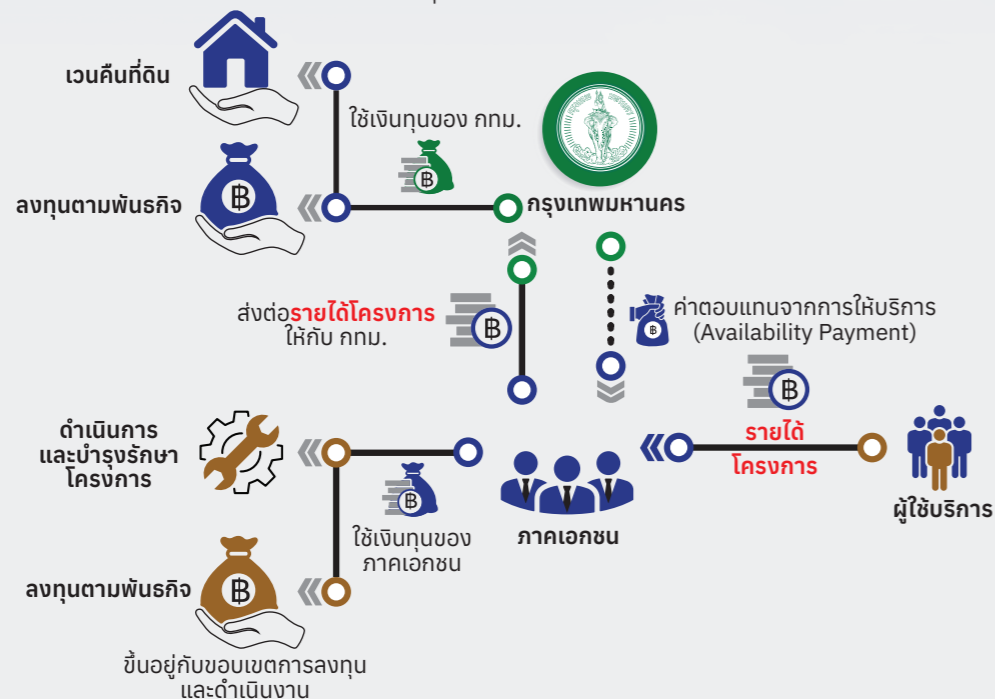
เวนคืนที่ดิน

ใช้เงินทุนของ กทม.

ลงทุนตามพันธกิจ

กรุงเทพมหานคร

ส่งต่อรายได้โครงการให้กับ กทม.

ค่าตอบแทนจากการให้บริการ (Availability Payment)

ดำเนินการและบำรุงรักษาโครงการ

รายได้โครงการ

ผู้ใช้บริการ

ภาคเอกชน

ใช้เงินทุนของภาคเอกชน

ลงทุนตามพันธกิจ

ขึ้นอยู่กับขอบเขตการลงทุนและดำเนินงาน